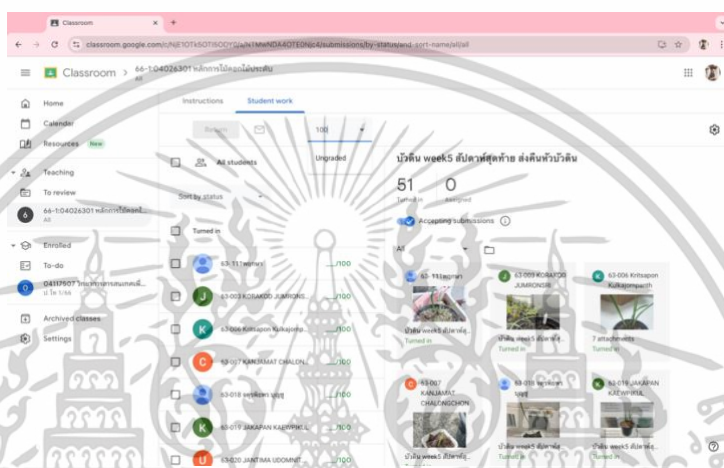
Classroom

classroom.google.com/c/NjE1OTk5OTI5ODY0/a/NTMwNDA4OTE0Njc4/submissions/by-status/and-sort-name/all/all

Classroom > 66-1:04026301 หลักการไม้ดอกไม้ประดับ
All

Home
Calendar
Resources New
Teaching
To review
66-1:04026301 หลักการไม้ดอกไ...
All
Enrolled
To-do
04117507 ระบบการสนทนาทางวิชาชีพ...
ป.โท 1/66
Archived classes
Settings

Instructions Student work

Return
100
All students
Ungraded
Sort by status
Turned in

63-111wanwarา ___/100
63-003 KORAKOD JUMRONS... ___/100
63-006 Kritsapon Kulkajo... ___/100
63-007 KANJAMAT CHALON... ___/100
63-018 ธนชัยพงษ์ บุญยู ___/100
63-019 JAKAPAN KAEWRIKU... ___/100
63-020 JANTIMA UDOMNIT... ___/100

บัวดิน week5 สัปดาห์สุดท้าย ส่งคืนหัวบัวดิน
51 Turned in
0 Assigned
Accepting submissions
All

63-111wanwarา
บัวดิน week5 สัปดาห์...
Turned in

63-003 KORAKOD JUMRONSIR
บัวดิน week5 สัปดาห์...
Turned in

63-006 Kritsapon Kulkajornpaith
7 attachments
Turned in

63-007 KANJAMAT CHALONGCHON
บัวดิน week5 สัปดาห์...
Turned in

63-018 ธนชัยพงษ์ บุญ...
บัวดิน week5 สัปดาห์...
Turned in

63-019 JAKAPAN KAEWRIKUL
บัวดิน week5 สัปดาห์...
Turned in